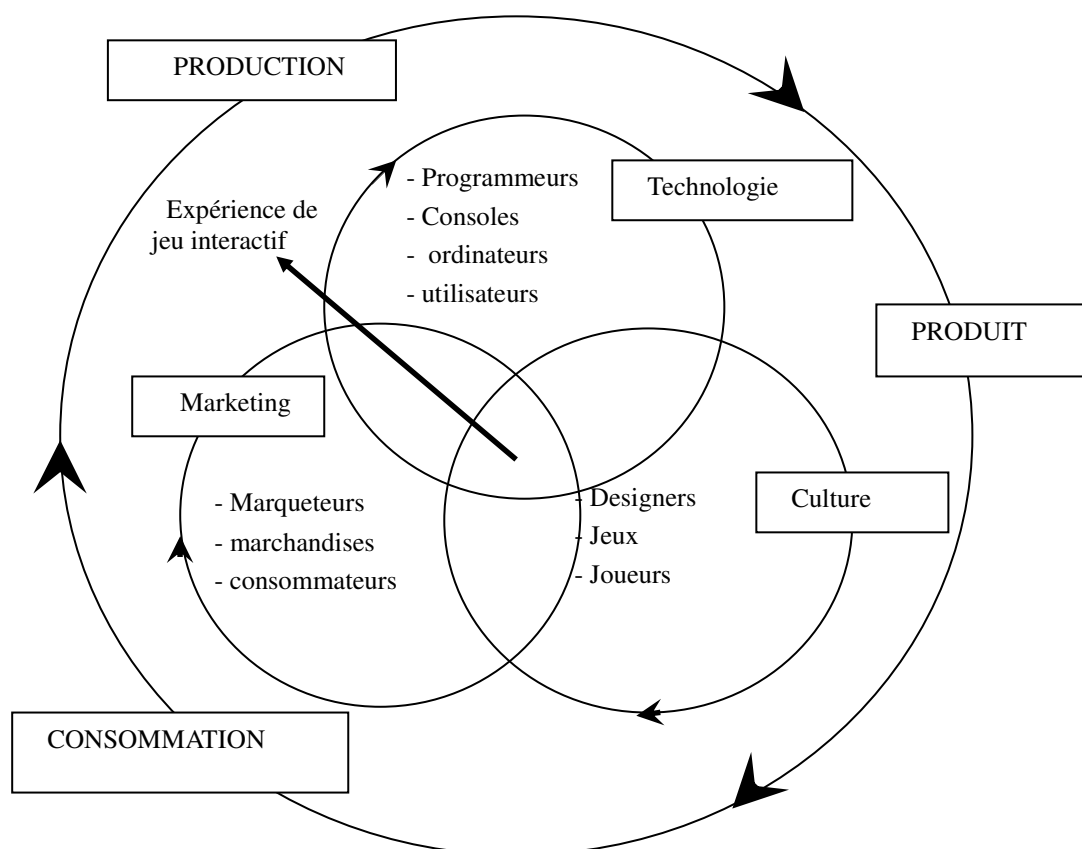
PRODUCTION

Expérience de jeu interactif

- Programmeurs
- Consoles
- ordinateurs
- utilisateurs

Technologie

PRODUIT

Marketing

- Marqueteurs
- marchandises
- consommateurs

- Designers
- Jeux
- Joueurs

Culture

CONSOMMATION